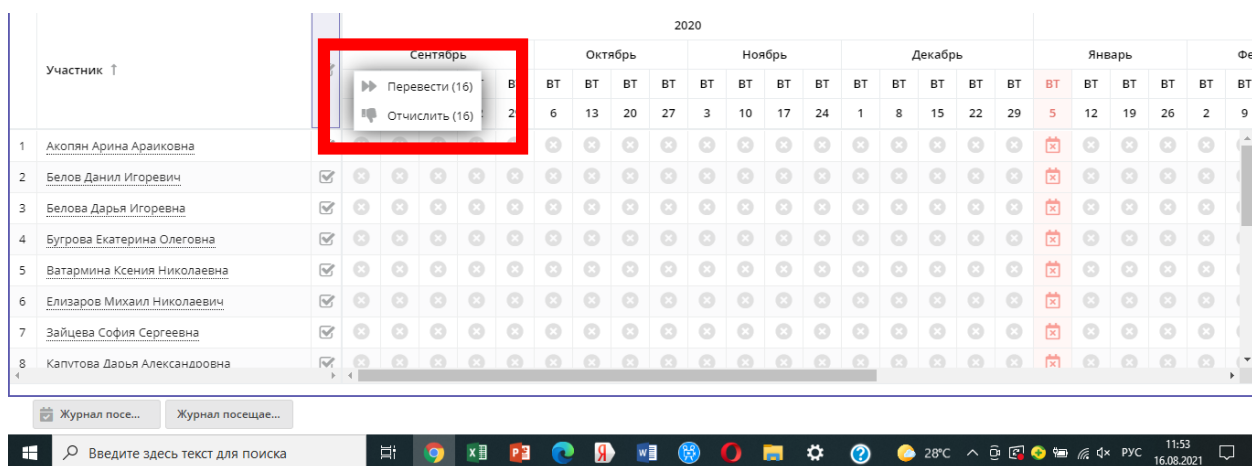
2020

| Участник ↑ | | Сентябрь | | | | | Октябрь | | | | Ноябрь | | | | Декабрь | | | | | Январь | | | | Фе |
|---|---|---|---|---|---|---|---|---|---|---|---|---|---|---|---|---|---|---|---|---|---|---|---|---|
| | | | | | | В | ВТ | ВТ | ВТ | ВТ | ВТ | ВТ | ВТ | ВТ | ВТ | ВТ | ВТ | ВТ | ВТ | ВТ | ВТ | ВТ | ВТ | ВТ | ВТ |
| | | | | | | 2 | 6 | 13 | 20 | 27 | 3 | 10 | 17 | 24 | 1 | 8 | 15 | 22 | 29 | 5 | 12 | 19 | 26 | 2 | 9 |
| 1 Акопян Арина Араиковна | | | | | | | | | | | | | | | | | | | | | | | | | |
| 2 Белов Данил Игоревич | | | | | | | | | | | | | | | | | | | | | | | | | |
| 3 Белова Дарья Игоревна | | | | | | | | | | | | | | | | | | | | | | | | | |
| 4 Бугрова Екатерина Олеговна | | | | | | | | | | | | | | | | | | | | | | | | | |
| 5 Ватармина Ксения Николаевна | | | | | | | | | | | | | | | | | | | | | | | | | |
| 6 Елизаров Михаил Николаевич | | | | | | | | | | | | | | | | | | | | | | | | | |
| 7 Зайцева София Сергеевна | | | | | | | | | | | | | | | | | | | | | | | | | |
| 8 Капустова Дарья Александровна | | | | | | | | | | | | | | | | | | | | | | | | | |

Перевести (16)
Отчислить (16)

Журнал посе...
Журнал посещае...

Введите здесь текст для поиска
28°C
РУС
11:53
16.08.2021